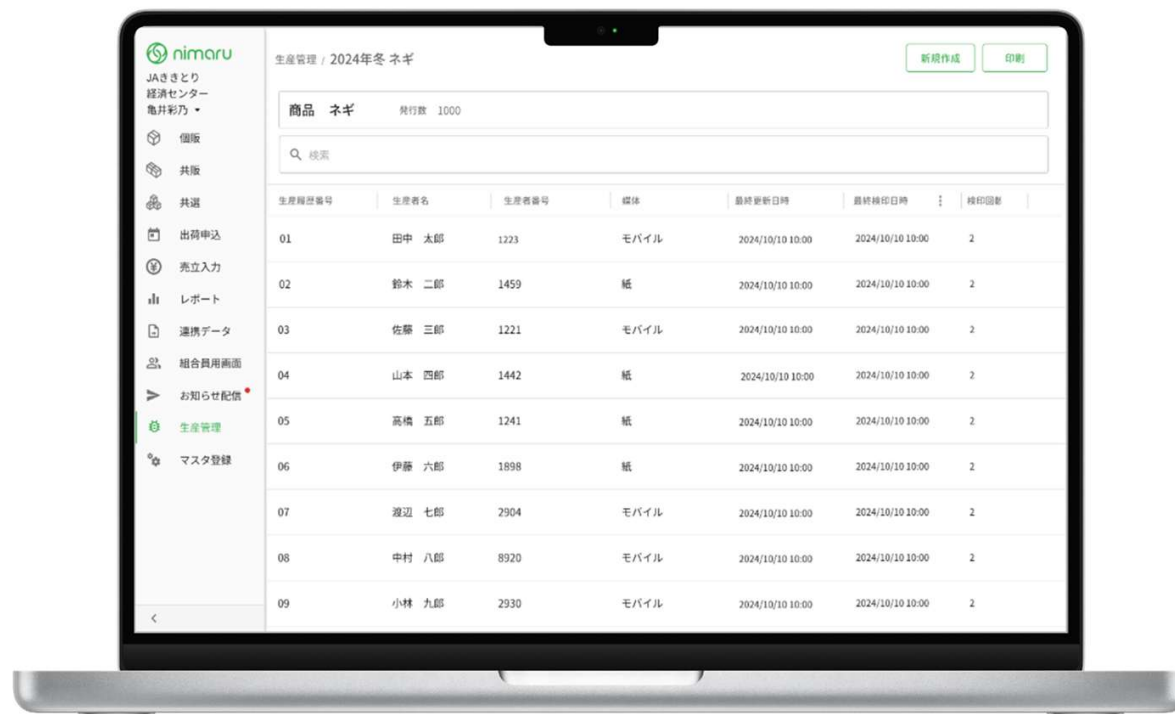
nimaru
JAききとり
経済センター
亀井彩乃 ▾

個販
共販
共選
出荷申込
売立入力
レポート
連携データ
組合員用画面
お知らせ配信
生産管理
マスタ登録

生産管理 / 2024年冬 ネギ

新規作成
印刷

商品 ネギ 発行数 1000

検索

| 生産履歴番号 | 生産者名 | 生産者番号 | 媒体 | 最終更新日時 | 最終検印日時 | 検印回数 |
|---|---|---|---|---|---|---|
| 01 | 田中 太郎 | 1223 | モバイル | 2024/10/10 10:00 | 2024/10/10 10:00 | 2 |
| 02 | 鈴木 二郎 | 1459 | 紙 | 2024/10/10 10:00 | 2024/10/10 10:00 | 2 |
| 03 | 佐藤 三郎 | 1221 | モバイル | 2024/10/10 10:00 | 2024/10/10 10:00 | 2 |
| 04 | 山本 四郎 | 1442 | 紙 | 2024/10/10 10:00 | 2024/10/10 10:00 | 2 |
| 05 | 高橋 五郎 | 1241 | 紙 | 2024/10/10 10:00 | 2024/10/10 10:00 | 2 |
| 06 | 伊藤 六郎 | 1898 | 紙 | 2024/10/10 10:00 | 2024/10/10 10:00 | 2 |
| 07 | 渡辺 七郎 | 2904 | モバイル | 2024/10/10 10:00 | 2024/10/10 10:00 | 2 |
| 08 | 中村 八郎 | 8920 | モバイル | 2024/10/10 10:00 | 2024/10/10 10:00 | 2 |
| 09 | 小林 九郎 | 2930 | モバイル | 2024/10/10 10:00 | 2024/10/10 10:00 | 2 |

<